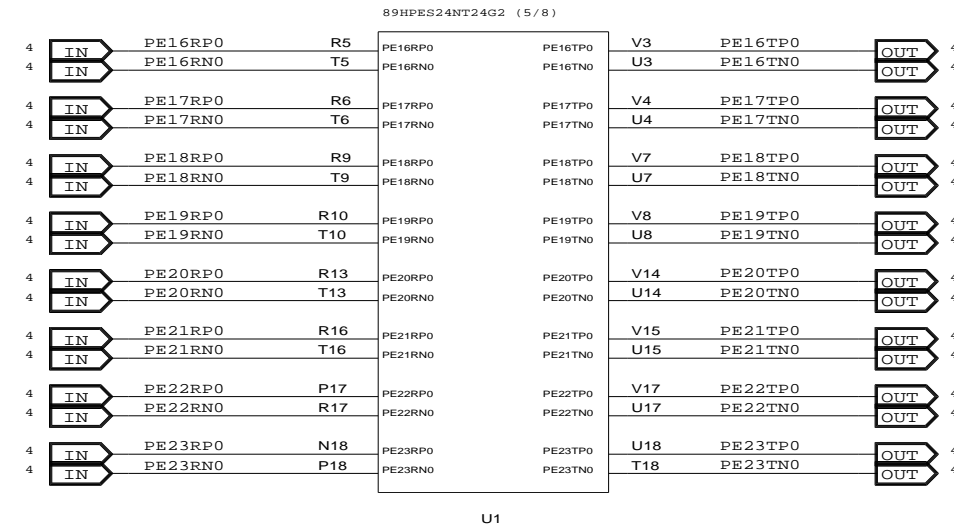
89HPES24NT24G2 (5/8)

4 IN PE16RP0 R5 PE16RP0
4 IN PE16RN0 T5 PE16RN0
4 IN PE17RP0 R6 PE17RP0
4 IN PE17RN0 T6 PE17RN0
4 IN PE18RP0 R9 PE18RP0
4 IN PE18RN0 T9 PE18RN0
4 IN PE19RP0 R10 PE19RP0
4 IN PE19RN0 T10 PE19RN0
4 IN PE20RP0 R13 PE20RP0
4 IN PE20RN0 T13 PE20RN0
4 IN PE21RP0 R16 PE21RP0
4 IN PE21RN0 T16 PE21RN0
4 IN PE22RP0 P17 PE22RP0
4 IN PE22RN0 R17 PE22RN0
4 IN PE23RP0 N18 PE23RP0
4 IN PE23RN0 P18 PE23RN0

PE16TP0 V3 PE16TP0 OUT 4
PE16TN0 U3 PE16TN0 OUT 4
PE17TP0 V4 PE17TP0 OUT 4
PE17TN0 U4 PE17TN0 OUT 4
PE18TP0 V7 PE18TP0 OUT 4
PE18TN0 U7 PE18TN0 OUT 4
PE19TP0 V8 PE19TP0 OUT 4
PE19TN0 U8 PE19TN0 OUT 4
PE20TP0 V14 PE20TP0 OUT 4
PE20TN0 U14 PE20TN0 OUT 4
PE21TP0 V15 PE21TP0 OUT 4
PE21TN0 U15 PE21TN0 OUT 4
PE22TP0 V17 PE22TP0 OUT 4
PE22TN0 U17 PE22TN0 OUT 4
PE23TP0 U18 PE23TP0 OUT 4
PE23TN0 T18 PE23TN0 OUT 4

U1